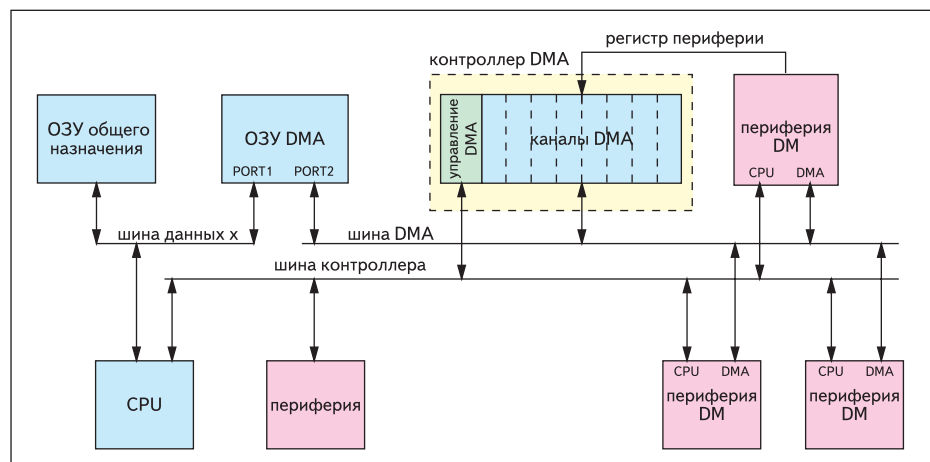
контроллер DMA

регистр периферии

ОЗУ общего назначения

ОЗУ DMA

PORT1

PORT2

управление DMA

каналы DMA

периферия DM

CPU

DMA

шина данных x

шина DMA

шина контроллера

CPU

периферия

CPU

DMA

периферия DM

CPU

DMA

периферия DM